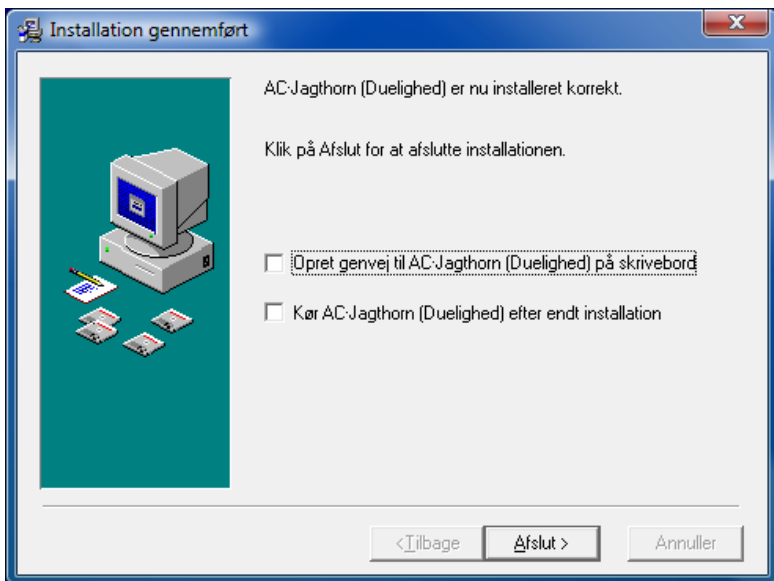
Installation gennemført

AC·Jagthorn (Duelighed) er nu installeret korrekt.

Klik på Afslut for at afslutte installationen.

Opret genvej til AC·Jagthorn (Duelighed) på skrivebord

Kør AC·Jagthorn (Duelighed) efter endt installation

< Tilbage

Afslut >

Annuller